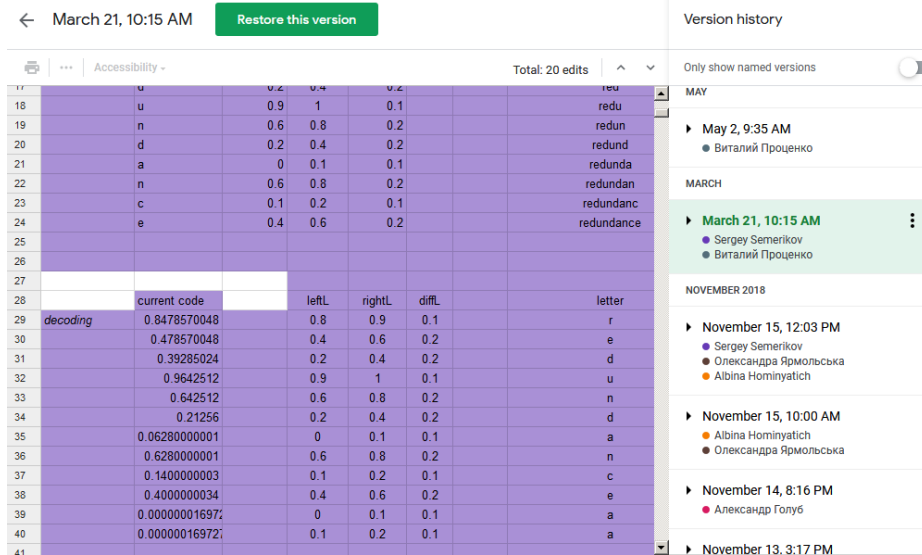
March 21, 10:15 AM Restore this version

Accessibility

Total: 20 edits

| 17 | | d | 0.2 | 0.4 | 0.2 | | red |
|---|---|---|---|---|---|---|---|
| 18 | | u | 0.9 | 1 | 0.1 | | redu |
| 19 | | n | 0.6 | 0.8 | 0.2 | | redun |
| 20 | | d | 0.2 | 0.4 | 0.2 | | redund |
| 21 | | a | 0 | 0.1 | 0.1 | | redunda |
| 22 | | n | 0.6 | 0.8 | 0.2 | | redundan |
| 23 | | c | 0.1 | 0.2 | 0.1 | | redundanc |
| 24 | | e | 0.4 | 0.6 | 0.2 | | redundance |
| 25 | | | | | | | |
| 26 | | | | | | | |
| 27 | | | | | | | |
| 28 | | current code | | leftL | rightL | diffL | letter |
| 29 | decoding | 0.8478570048 | | 0.8 | 0.9 | 0.1 | r |
| 30 | | 0.478570048 | | 0.4 | 0.6 | 0.2 | e |
| 31 | | 0.39285024 | | 0.2 | 0.4 | 0.2 | d |
| 32 | | 0.9642512 | | 0.9 | 1 | 0.1 | u |
| 33 | | 0.642512 | | 0.6 | 0.8 | 0.2 | n |
| 34 | | 0.21256 | | 0.2 | 0.4 | 0.2 | d |
| 35 | | 0.06280000001 | | 0 | 0.1 | 0.1 | a |
| 36 | | 0.6280000001 | | 0.6 | 0.8 | 0.2 | n |
| 37 | | 0.1400000003 | | 0.1 | 0.2 | 0.1 | c |
| 38 | | 0.4000000034 | | 0.4 | 0.6 | 0.2 | e |
| 39 | | 0.00000016972 | | 0 | 0.1 | 0.1 | a |
| 40 | | 0.00000016972 | | 0.1 | 0.2 | 0.1 | a |
| 41 | | | | | | | |

Version history

Only show named versions

MAY

May 2, 9:35 AM
Виталий Проценко

MARCH

March 21, 10:15 AM
Sergey Semerikov
Виталий Проценко

NOVEMBER 2018

November 15, 12:03 PM
Sergey Semerikov
Олександра Ярмольська
Albina Hominyatich

November 15, 10:00 AM
Albina Hominyatich
Олександра Ярмольська

November 14, 8:16 PM
Александр Голуб

November 13, 3:17 PM